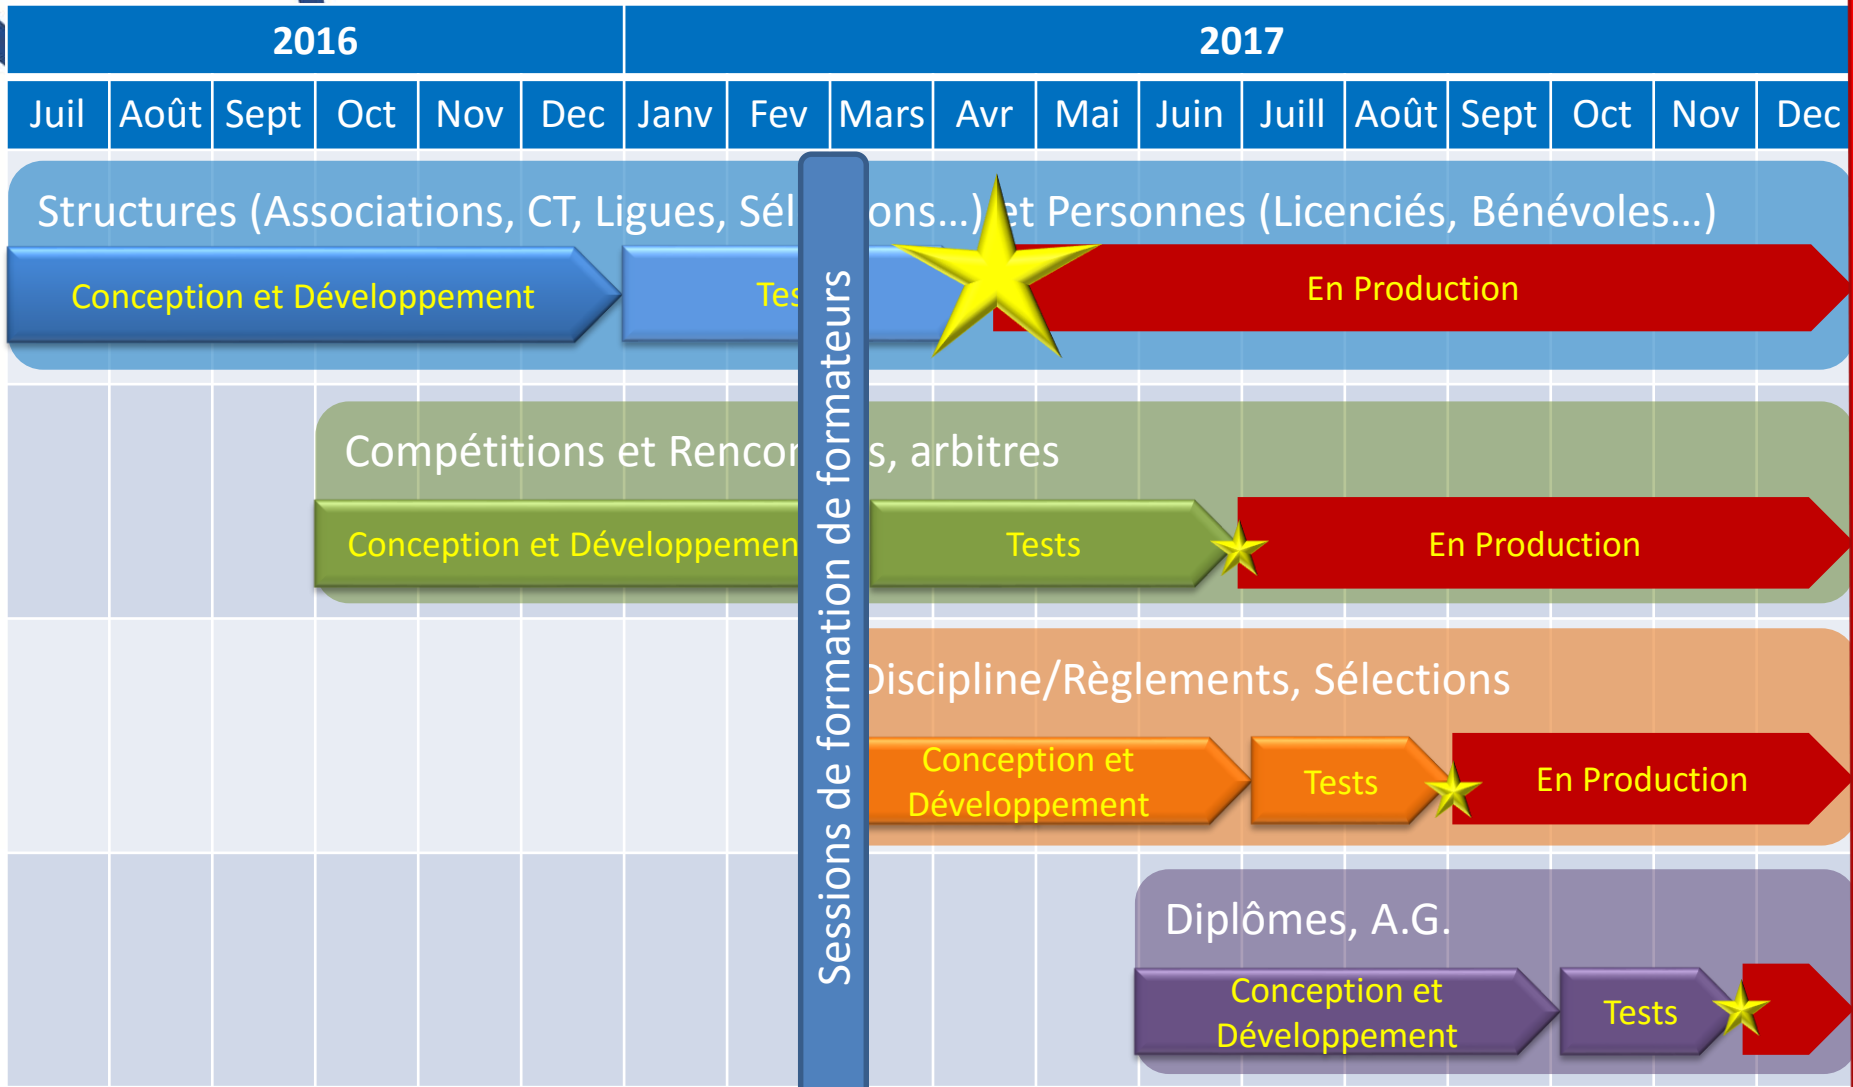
| 2016 | | | | | | 2017 | | | | | | | | | | | |
|---|---|---|---|---|---|---|---|---|---|---|---|---|---|---|---|---|---|
| Juil | Août | Sept | Oct | Nov | Dec | Janv | Fev | Mars | Avr | Mai | Juin | Juill | Août | Sept | Oct | Nov | Dec |

Structures (Associations, CT, Ligues, Sél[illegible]ons…) et Personnes (Licenciés, Bénévoles…)

Conception et Développement

Tes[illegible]

En Production

Compétitions et Rencon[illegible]s, arbitres

Conception et Développemen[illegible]

Tests

En Production

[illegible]iscipline/Règlements, Sélections

Conception et Développement

Tests

En Production

Diplômes, A.G.

Conception et Développement

Tests

Sessions de formation de formateurs